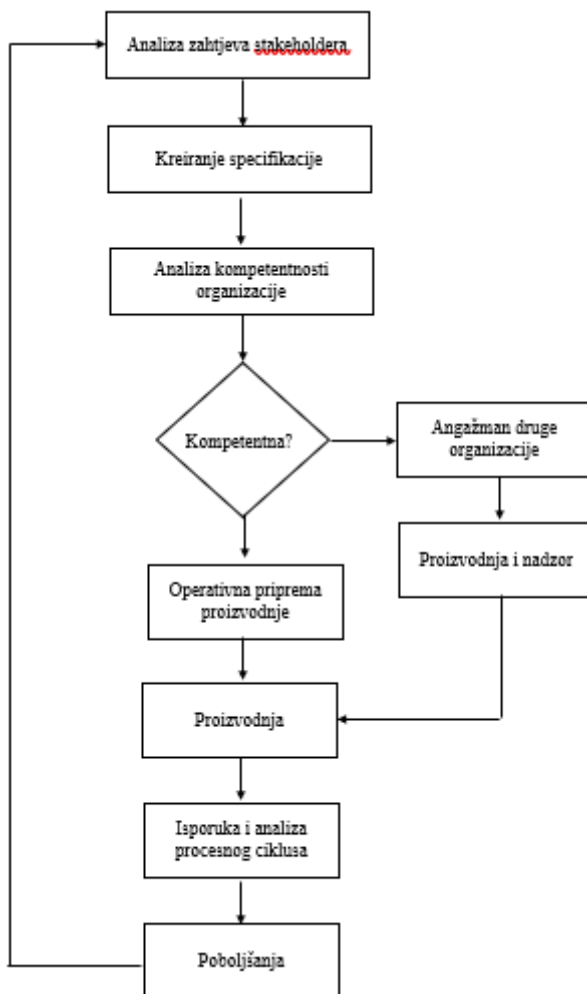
Analiza zahtjeva stakeholdera

Kreiranje specifikacije

Analiza kompetentnosti organizacije

Kompetentna?

Angažman druge organizacije

Proizvodnja i nadzor

Operativna priprema proizvodnje

Proizvodnja

Isporuka i analiza procesnog ciklusa

Poboljšanja